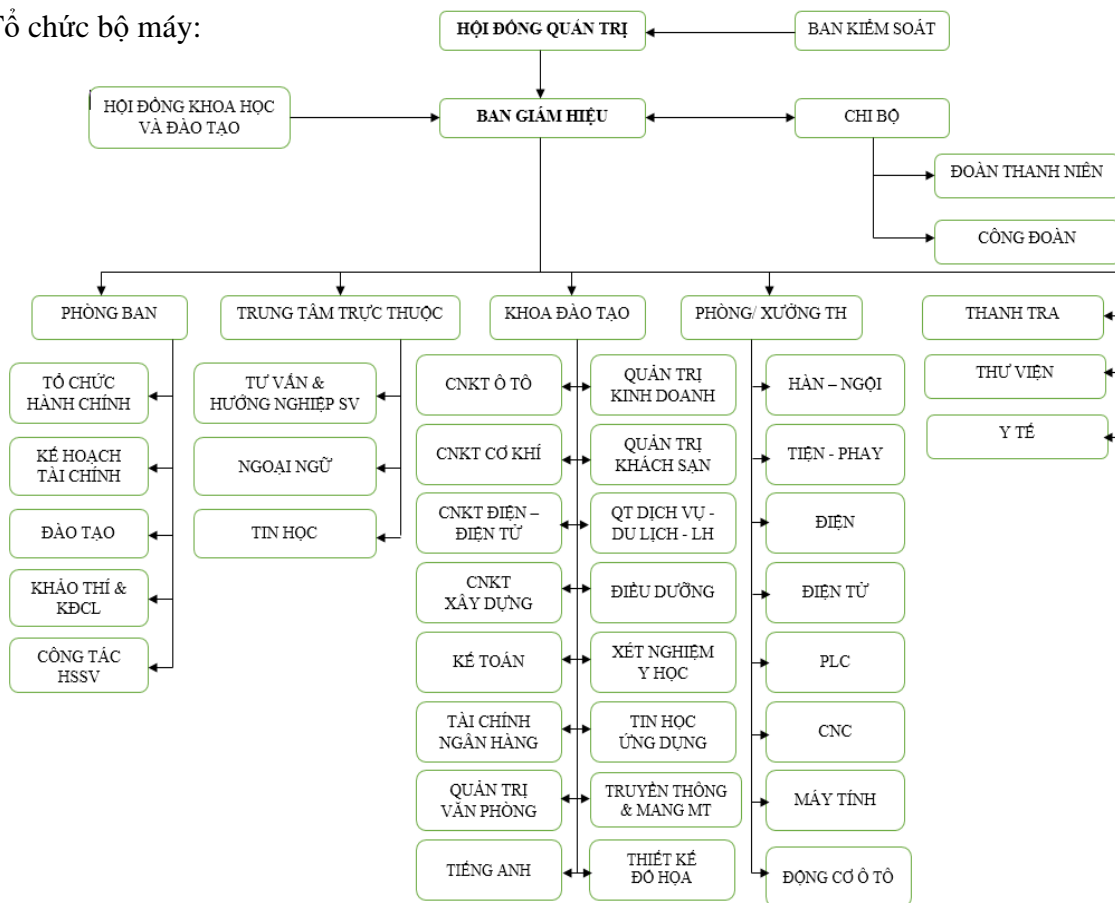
ổ chức bộ máy:

HỘI ĐỒNG QUẢN TRỊ

BAN KIỂM SOÁT

HỘI ĐỒNG KHOA HỌC VÀ ĐÀO TẠO

BAN GIÁM HIỆU

CHI BỘ

ĐOÀN THANH NIÊN

CÔNG ĐOÀN

PHÒNG BAN

TỔ CHỨC HÀNH CHÍNH

KẾ HOẠCH TÀI CHÍNH

ĐÀO TẠO

KHẢO THÍ & KĐCL

CÔNG TÁC HSSV

TRUNG TÂM TRỰC THUỘC

TƯ VẤN & HƯỚNG NGHIỆP SV

NGOẠI NGỮ

TIN HỌC

KHOA ĐÀO TẠO

CNKT Ô TÔ

CNKT CƠ KHÍ

CNKT ĐIỆN – ĐIỆN TỬ

CNKT XÂY DỰNG

KẾ TOÁN

TÀI CHÍNH NGÂN HÀNG

QUẢN TRỊ VĂN PHÒNG

TIẾNG ANH

QUẢN TRỊ KINH DOANH

QUẢN TRỊ KHÁCH SẠN

QT DỊCH VỤ - DU LỊCH - LH

ĐIỀU DƯỠNG

XÉT NGHIỆM Y HỌC

TIN HỌC ỨNG DỤNG

TRUYỀN THÔNG & MẠNG MT

THIẾT KẾ ĐỒ HỌA

PHÒNG/ XƯỞNG TH

HÀN – NGỘI

TIỆN - PHAY

ĐIỆN

ĐIỆN TỬ

PLC

CNC

MÁY TÍNH

ĐỘNG CƠ Ô TÔ

THANH TRA

THƯ VIỆN

Y TẾ